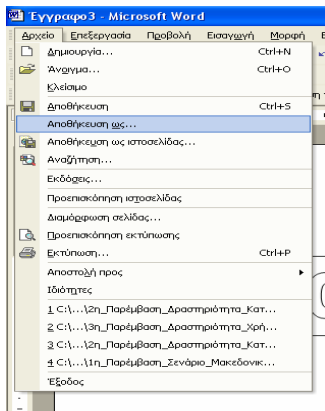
Εγγραφο3 - Microsoft Word

Αρχείο Επεξεργασία Προβολή Εισαγωγή Μορφή

Δημιουργία... Ctrl+N
Άνοιγμα... Ctrl+O
Κλείσιμο
Αποθήκευση Ctrl+S
Αποθήκευση ως...
Αποθήκευση ως ιστοσελίδας...
Αναζήτηση...
Εκδόσεις...
Προεπισκόπηση ιστοσελίδας
Διαμόρφωση σελίδας...
Προεπισκόπηση εκτύπωσης
Εκτύπωση... Ctrl+P
Αποστολή προς
Ιδιότητες
1 C:\...\2η_Παρέμβαση_Δραστηριότητα_Κατ...
2 C:\...\3η_Παρέμβαση_Δραστηριότητα_Χρή...
3 C:\...\2η_Παρέμβαση_Δραστηριότητα_Κατ...
4 C:\...\1η_Παρέμβαση_Σενάριο_Μακεδονικ...
Έξοδος